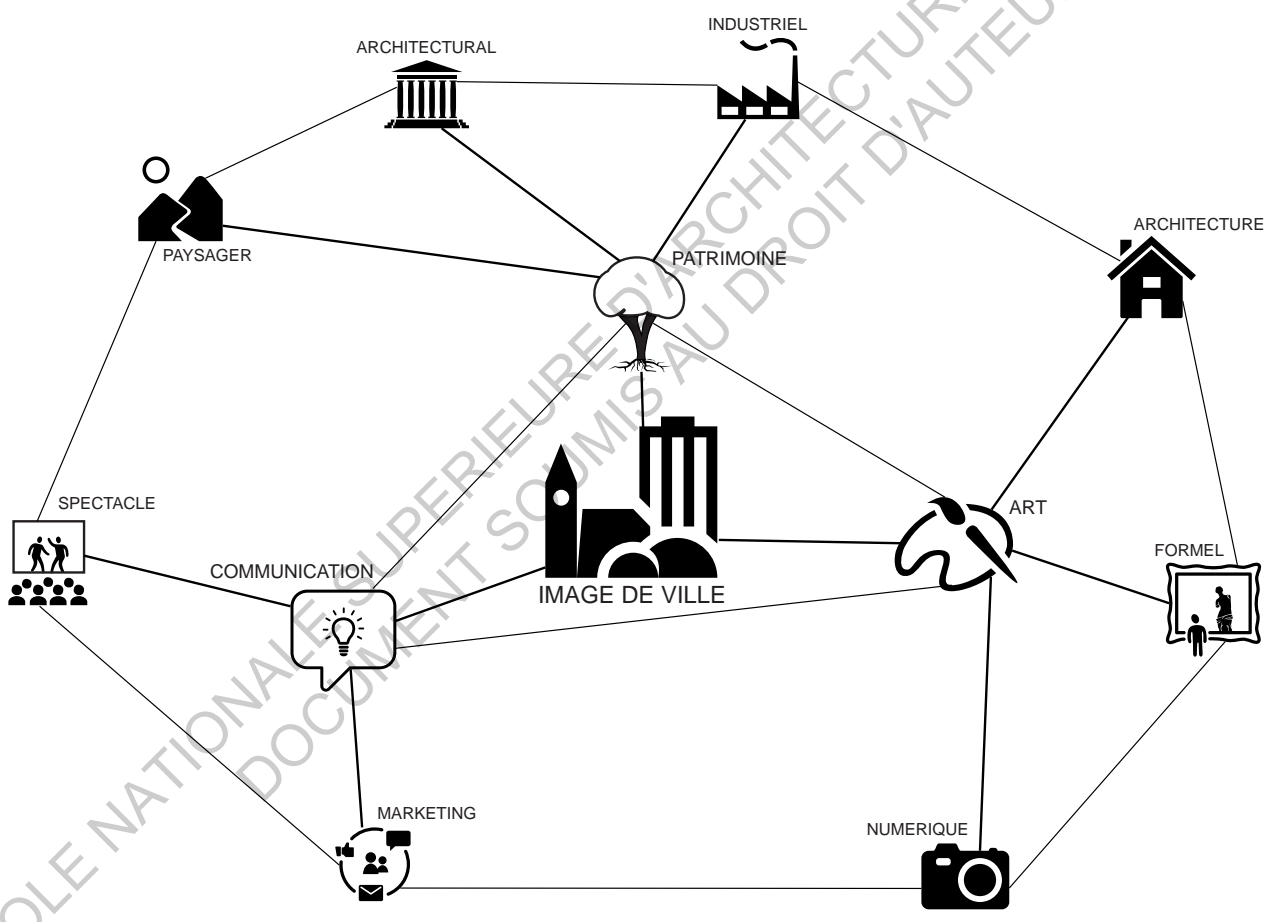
INDUSTRIEL

ARCHITECTURAL

PAYSAGER

PATRIMOINE

ARCHITECTURE

SPECTACLE

COMMUNICATION

IMAGE DE VILLE

ART

FORMEL

MARKETING

NUMERIQUE

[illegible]OLE NATIONALE SUPERIEURE D'ARCHITECTURE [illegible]

DOCUMENT SOUMIS AU DROIT D'AUTEUR